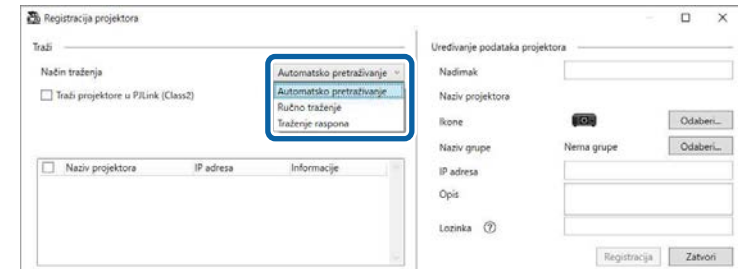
Registracija projektora

Traži

Način traženja

Automatsko pretraživanje

Automatsko pretraživanje
Ručno traženje
Traženje raspona

Traži projektore u PJLink (Class2)

| Naziv projektora | IP adresa | Informacije |
|---|---|---|

Uređivanje podataka projektora

Nadimak

Naziv projektora

Ikone

Odaberi...

Naziv grupe

Nema grupe

Odaberi...

IP adresa

Opis

Lozinka ⑦

Registracija

Zatvori